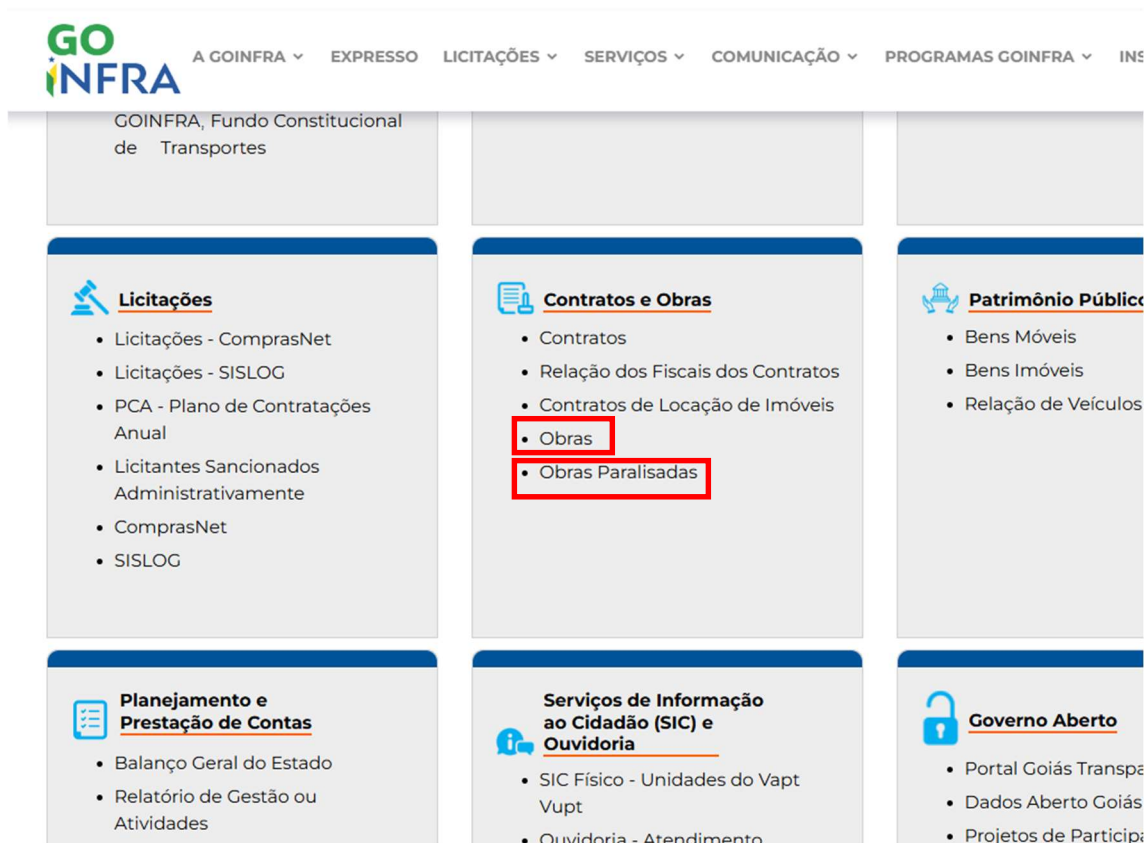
GO INFRA

A GOINFRA EXPRESSO LICITAÇÕES SERVIÇOS COMUNICAÇÃO PROGRAMAS GOINFRA INS

GOINFRA, Fundo Constitucional de Transportes

Licitações
- Licitações - ComprasNet
- Licitações - SISLOG
- PCA - Plano de Contratações Anual
- Licitantes Sancionados Administrativamente
- ComprasNet
- SISLOG

Contratos e Obras
- Contratos
- Relação dos Fiscais dos Contratos
- Contratos de Locação de Imóveis
- Obras
- Obras Paralisadas

Patrimônio Públic
- Bens Móveis
- Bens Imóveis
- Relação de Veículos

Planejamento e Prestação de Contas
- Balanço Geral do Estado
- Relatório de Gestão ou Atividades

Serviços de Informação ao Cidadão (SIC) e Ouvidoria
- SIC Físico - Unidades do Vapt Vupt
- Ouvidoria - Atendimento

Governo Aberto
- Portal Goiás Transpa
- Dados Aberto Goiás
- Projetos de Particip